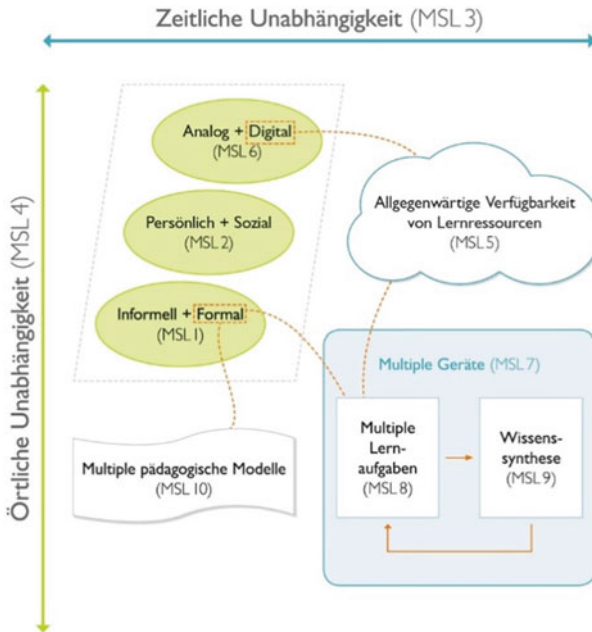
Zeitliche Unabhängigkeit (MSL 3)

Örtliche Unabhängigkeit (MSL 4)

Analog + Digital (MSL 6)

Persönlich + Sozial (MSL 2)

Informell + Formal (MSL 1)

Allgegenwärtige Verfügbarkeit von Lernressourcen (MSL 5)

Multiple Geräte (MSL 7)

Multiple Lernaufgaben (MSL 8)

Wissenssynthese (MSL 9)

Multiple pädagogische Modelle (MSL 10)